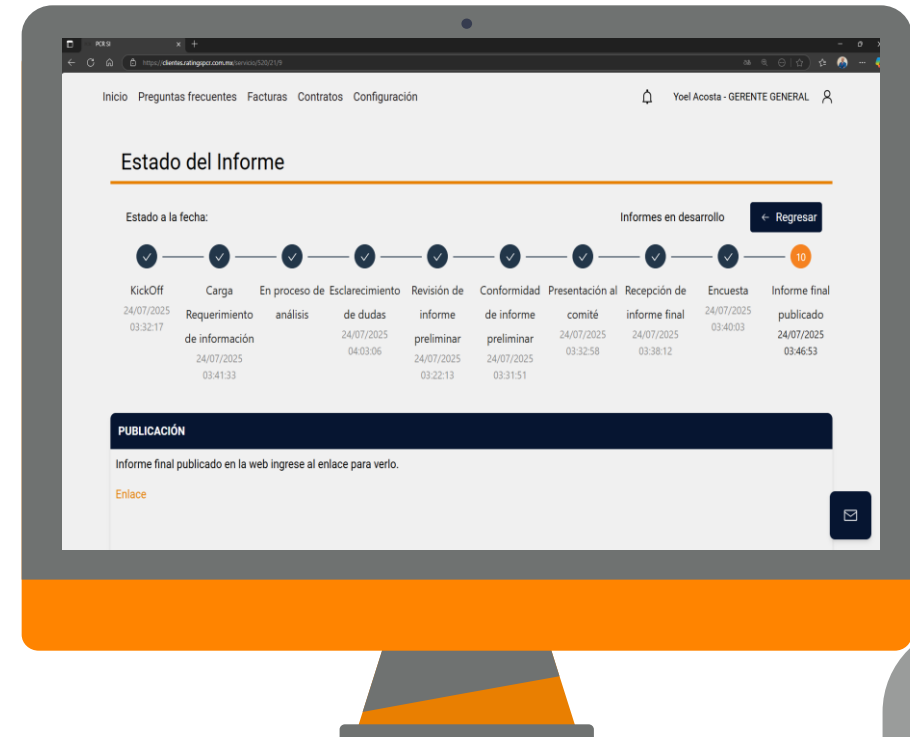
PCR SI

https://clientes.ratingspcr.com.mx/servicio/520/21/9

Inicio Preguntas frecuentes Facturas Contratos Configuración

Yoel Acosta - GERENTE GENERAL

Estado del Informe

Estado a la fecha:

Informes en desarrollo

← Regresar

10

KickOff
24/07/2025
03:32:17

Carga Requerimiento de información
24/07/2025
03:41:33

En proceso de análisis

Esclarecimiento de dudas
24/07/2025
04:03:06

Revisión de informe preliminar
24/07/2025
03:22:13

Conformidad de informe preliminar
24/07/2025
03:31:51

Presentación al comité
24/07/2025
03:32:58

Recepción de informe final
24/07/2025
03:38:12

Encuesta
24/07/2025
03:40:03

Informe final publicado
24/07/2025
03:46:53

PUBLICACIÓN

Informe final publicado en la web ingrese al enlace para verlo.

Enlace